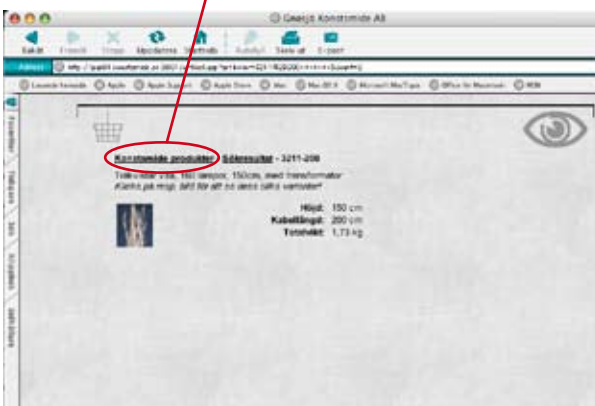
Gaaijs Konstsmide AB

Bakåt Framåt Stopp Uppdatera Startsida Autofyll Skriv ut E-post

Adress http://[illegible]

Livesite Apple Apple Support Apple Store Mac MacOS X Microsoft MacTopia Office for Macintosh MSN

Favoriter Historik Sök Klippbok Sidhållare

Konstsmide produkter : Gårdssurlor - 3211-200

Trädsilhuett, 180 lampor, 150cm, med transformator
Klicka på ringen till för att se dess olika varianter*

Höjd: 150 cm
Kabellängd: 200 cm
Totalvikt: 1,73 kg